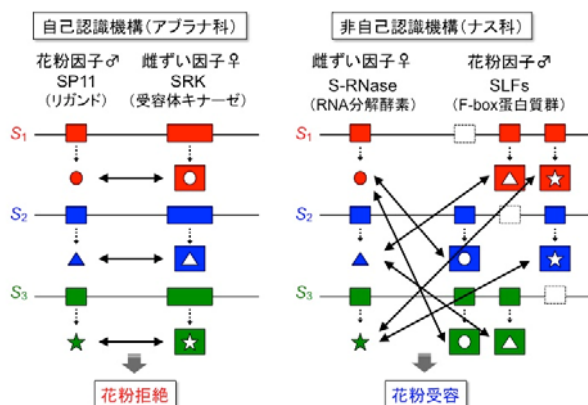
自己認識機構（アブラナ科）

花粉因子♂
SP11
（リガンド）

雌ずい因子♀
SRK
（受容体キナーゼ）

$S_1$

$S_2$

$S_3$

花粉拒絶

非自己認識機構（ナス科）

雌ずい因子♀
S-RNase
（RNA分解酵素）

花粉因子♂
SLFs
（F-box蛋白質群）

$S_1$

$S_2$

$S_3$

花粉受容